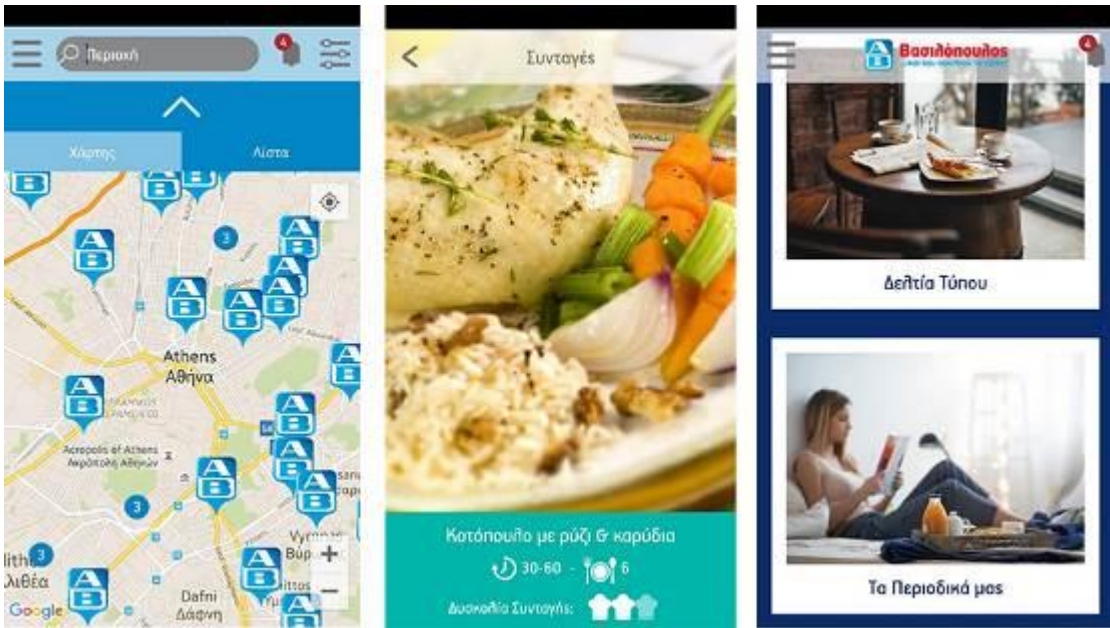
Περιοχή

4

Χάρτης

Λίστα

AB

3

Athens
Αθήνα

Acropolis of Athens
Ακρόπολη Αθηνών

3

3

lithe
λλιθέα

Dafni
Δάφνη

Google

+

−

<

Συνταγές

Κοτόπουλο με ρύζι & καρύδια

30-60 - 6

Δυσκολία Συνταγής:

AB Βασιλόπουλος

4

Δελτία Τύπου

Τα Περιοδικά μας